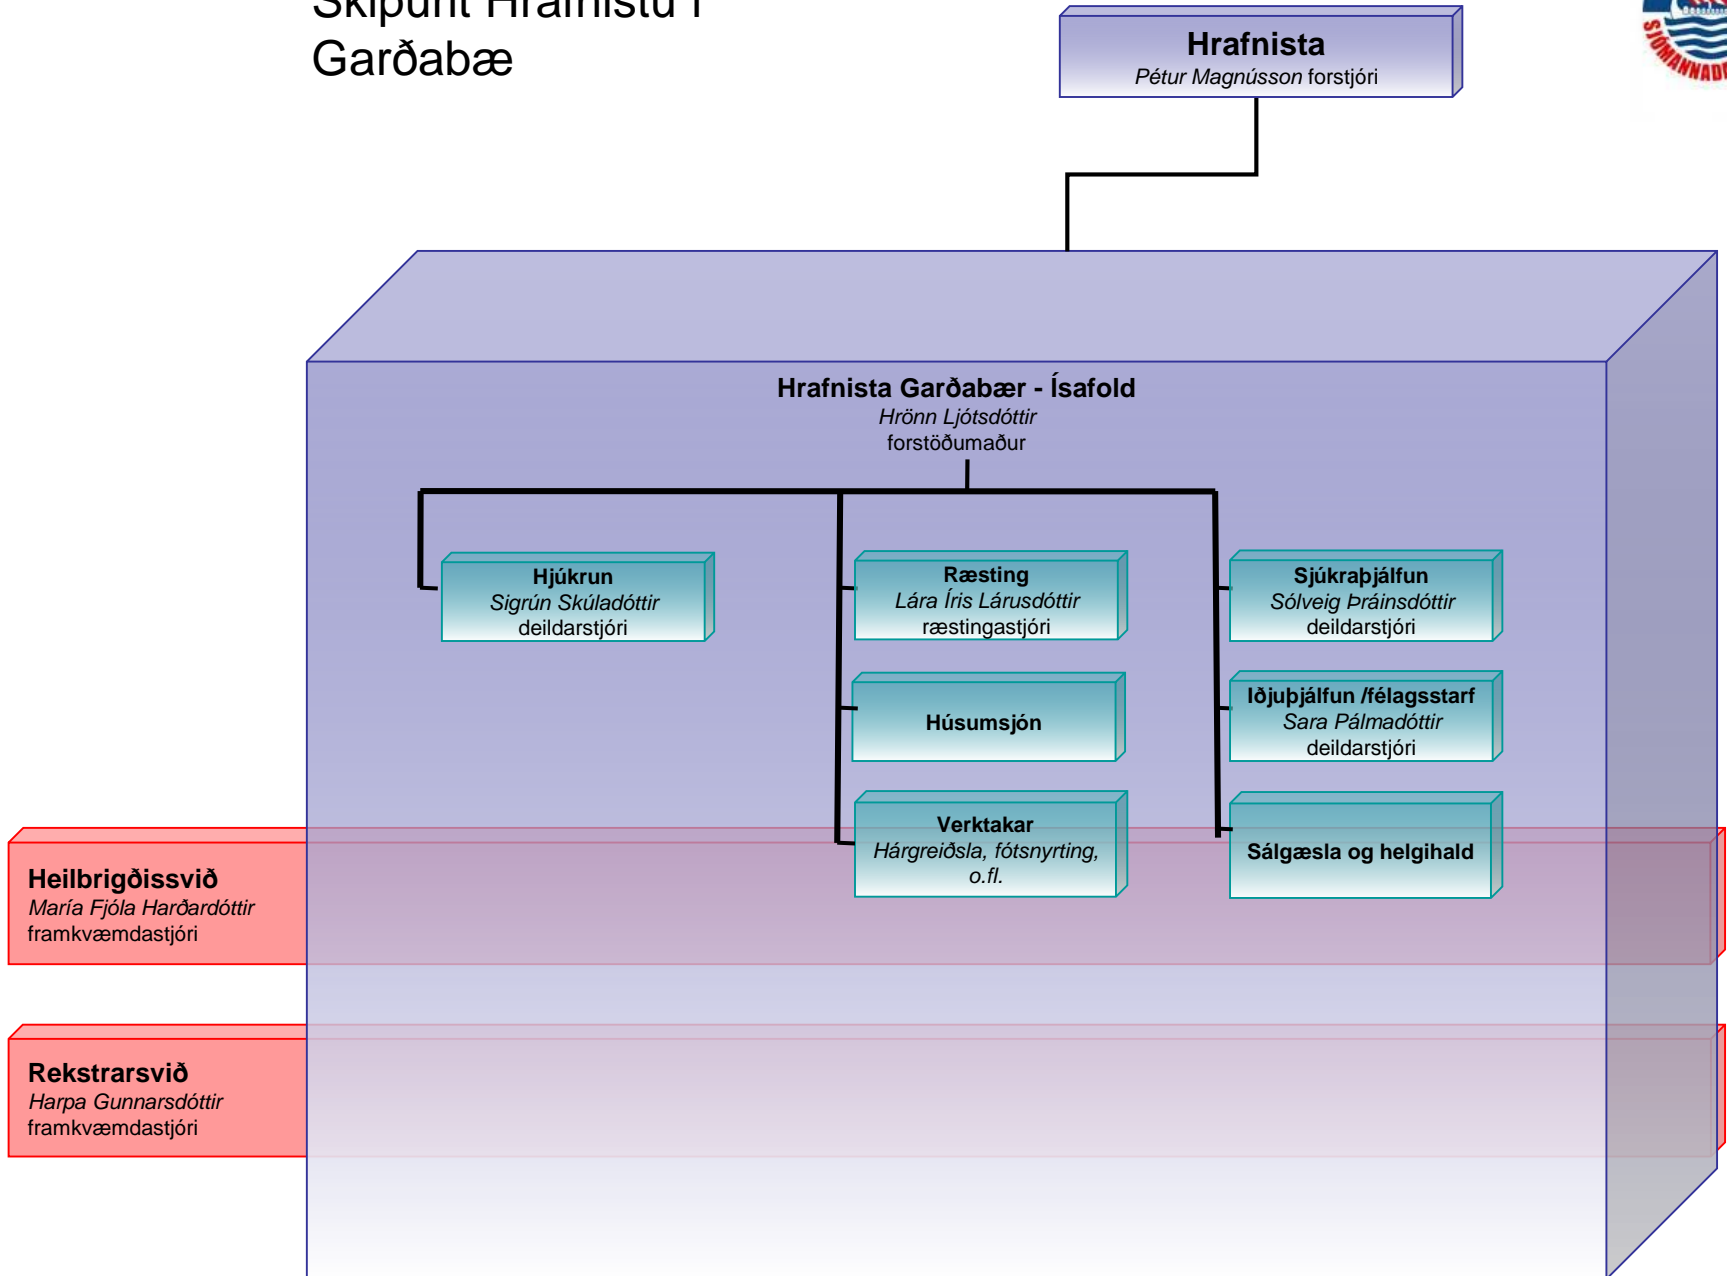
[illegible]
Garðabæ

Hrafnista
Pétur Magnússon forstjóri

Hrafnista Garðabær - Ísafold
Hrönn Ljótsdóttir
forstöðumaður

Hjúkrun
Sigrún Skúladóttir
deildarstjóri

Ræsting
Lára Íris Lárusdóttir
ræstingastjóri

Sjúkraþjálfun
Sólveig Þráinsdóttir
deildarstjóri

Húsumsjón

Iðjuþjálfun /félagsstarf
Sara Pálmadóttir
deildarstjóri

Verktakar
Hárgreiðsla, fótsnyrting, o.fl.

Sálgæsla og helgihald

Heilbrigðissvið
María Fjóla Harðardóttir
framkvæmdastjóri

Rekstrarsvið
Harpa Gunnarsdóttir
framkvæmdastjóri